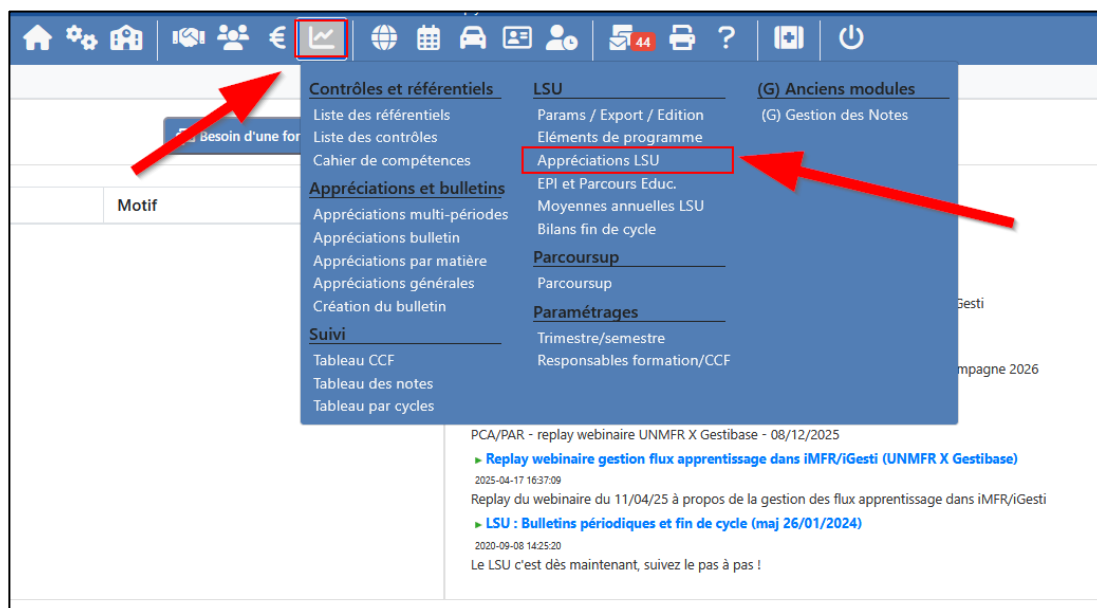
€ 44 ?

Besoin d'une for

Motif

Contrôles et référentiels
Liste des référentiels
Liste des contrôles
Cahier de compétences

Appréciations et bulletins
Appréciations multi-périodes
Appréciations bulletin
Appréciations par matière
Appréciations générales
Création du bulletin

Suivi
Tableau CCF
Tableau des notes
Tableau par cycles

LSU
Params / Export / Edition
Eléments de programme
Appréciations LSU
EPI et Parcours Educ.
Moyennes annuelles LSU
Bilans fin de cycle

Parcoursup
Parcoursup

Paramétrages
Trimestre/semestre
Responsables formation/CCF

(G) Anciens modules
(G) Gestion des Notes

Gesti

mpagne 2026

PCA/PAR - replay webinaire UNMFR X Gestibase - 08/12/2025

Replay webinaire gestion flux apprentissage dans iMFR/iGesti (UNMFR X Gestibase)
2025-04-17 16:37:09
Replay du webinaire du 11/04/25 à propos de la gestion des flux apprentissage dans iMFR/iGesti

LSU : Bulletins périodiques et fin de cycle (maj 26/01/2024)
2020-09-08 14:25:20
Le LSU c'est dès maintenant, suivez le pas à pas !